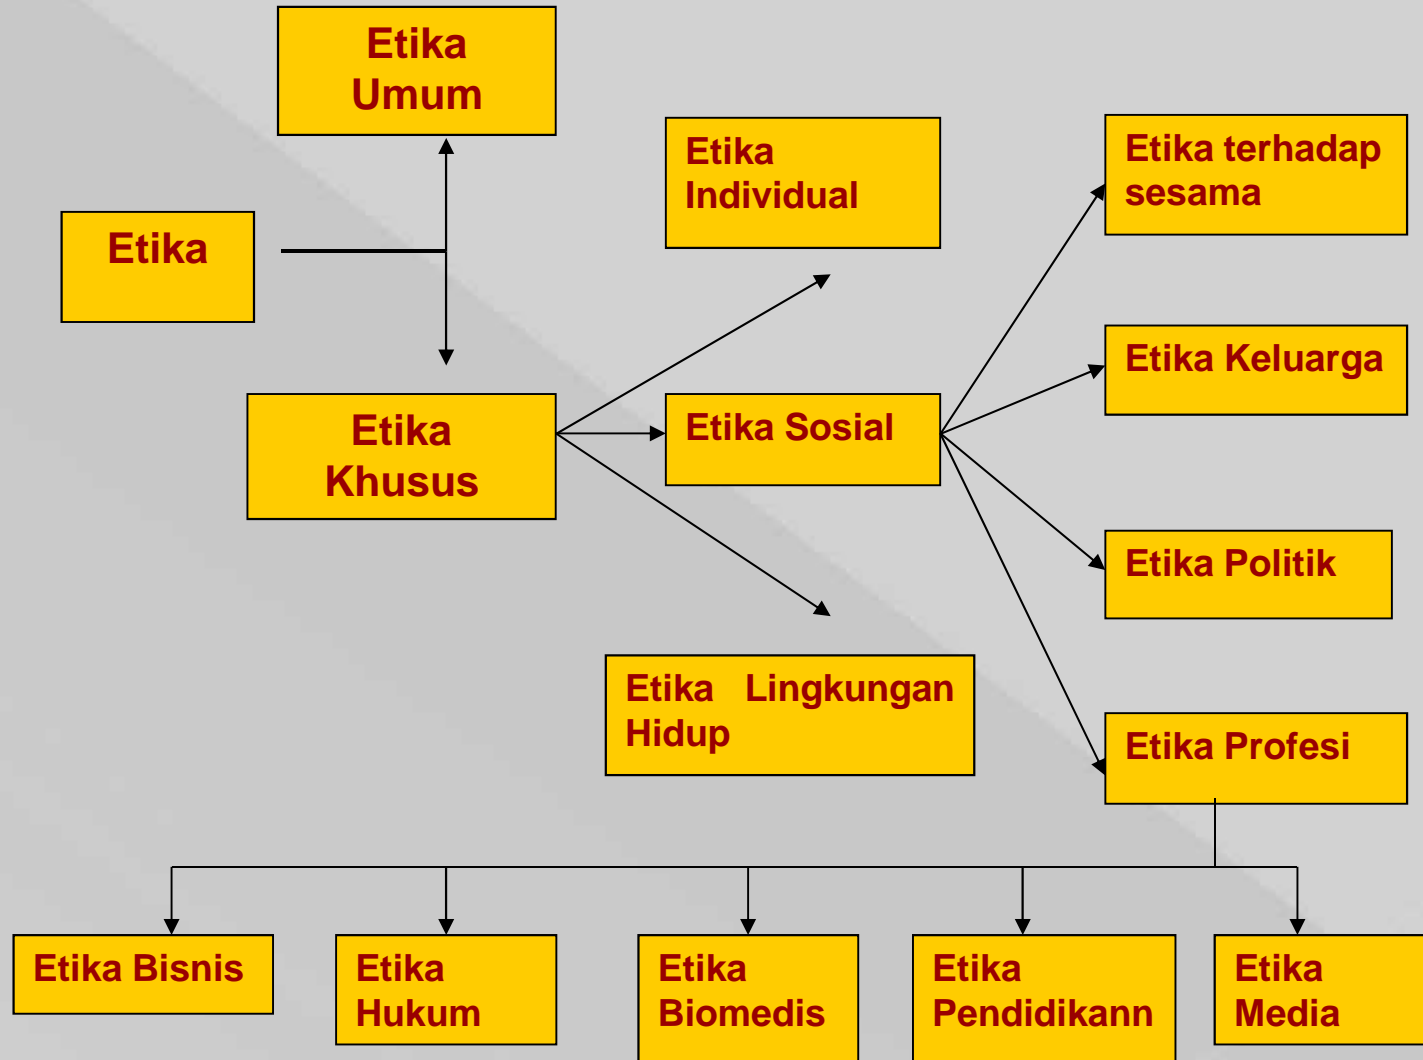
Etika Umum

Etika

Etika Khusus

Etika Individual

Etika Sosial

Etika Lingkungan Hidup

Etika terhadap sesama

Etika Keluarga

Etika Politik

Etika Profesi

Etika Bisnis

Etika Hukum

Etika Biomedis

Etika Pendidikann

Etika Media